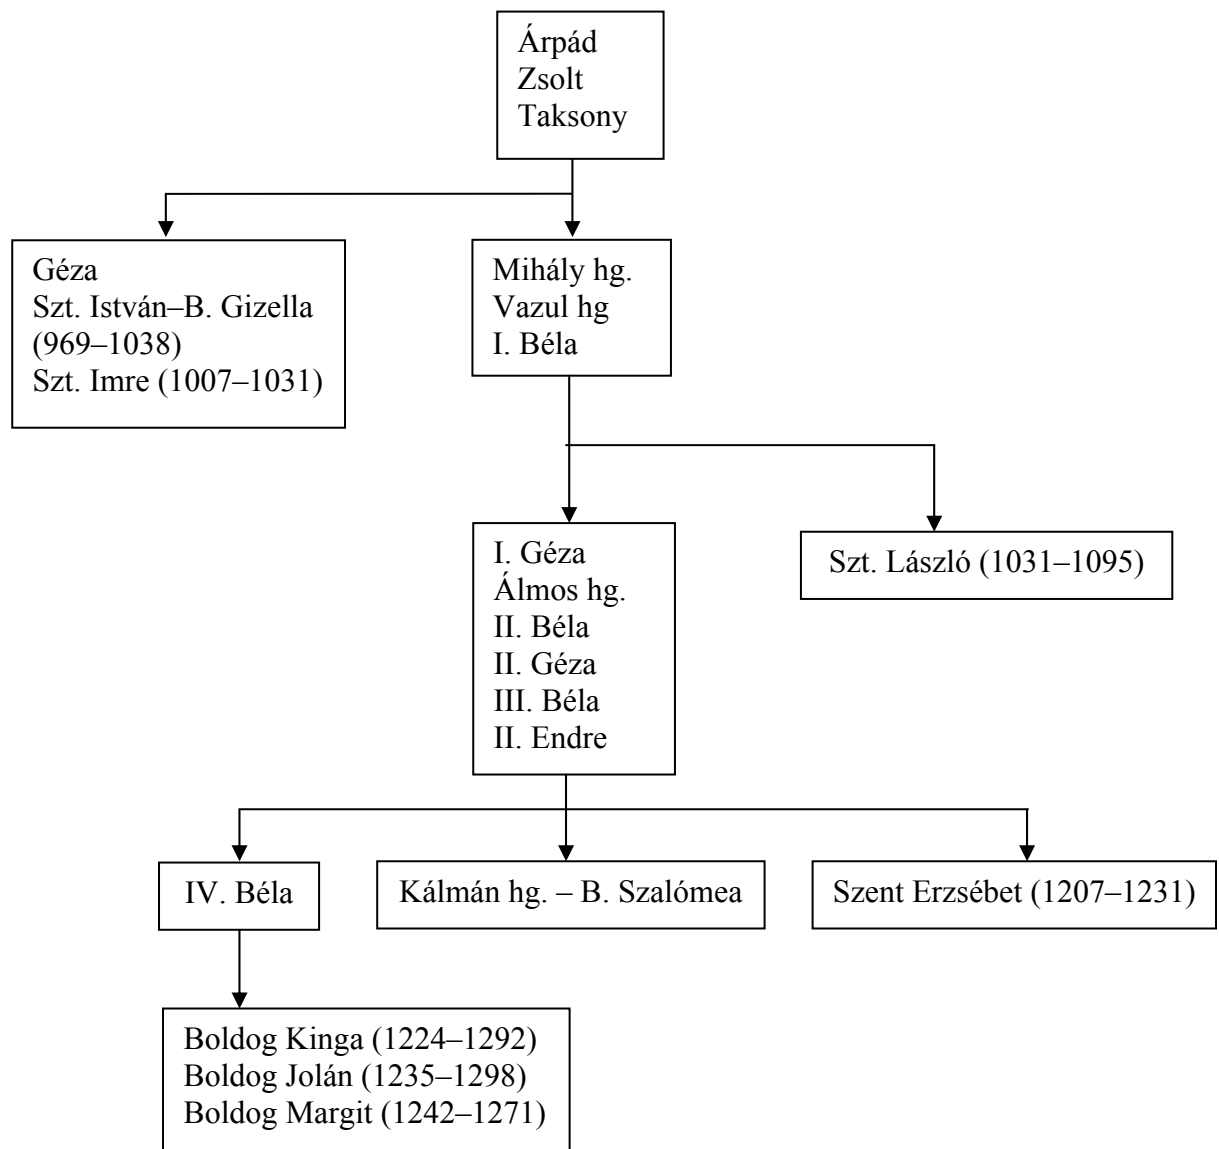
Árpád
Zsolt
Taksony

Géza
Szt. István–B. Gizella (969–1038)
Szt. Imre (1007–1031)

Mihály hg.
Vazul hg
I. Béla

I. Géza
Álmos hg.
II. Béla
II. Géza
III. Béla
II. Endre

Szt. László (1031–1095)

IV. Béla

Kálmán hg. – B. Szalómea

Szent Erzsébet (1207–1231)

Boldog Kinga (1224–1292)
Boldog Jolán (1235–1298)
Boldog Margit (1242–1271)